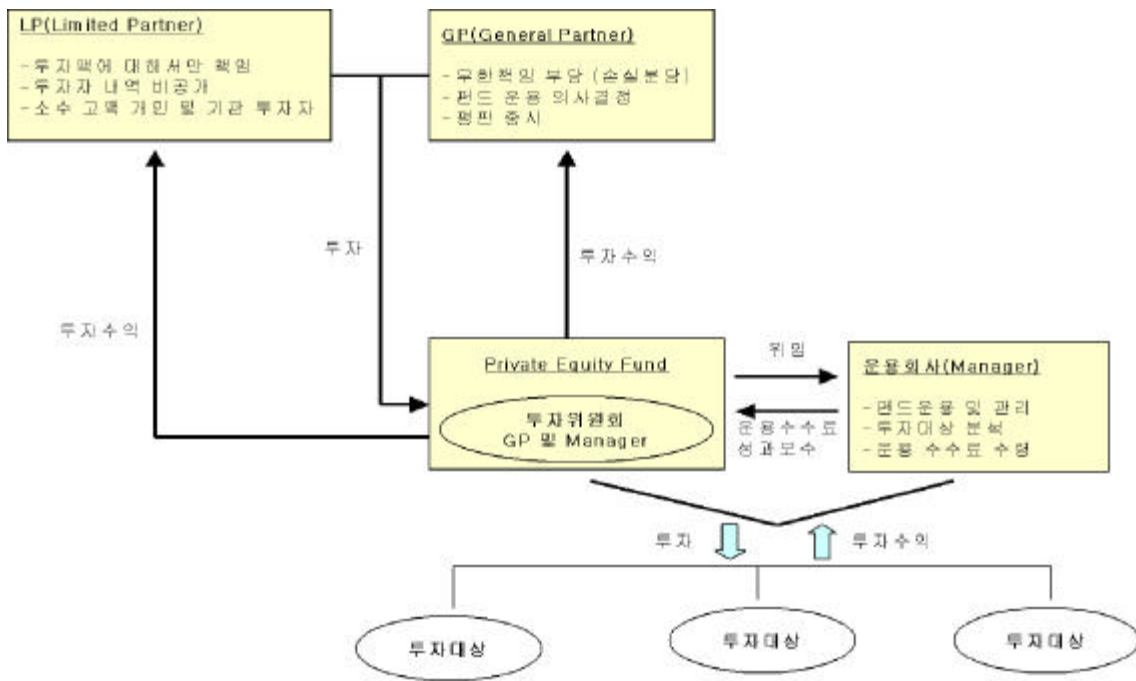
LP(Limited Partner)

- 투자액에 대해서만 책임
- 투자자 내역 비공개
- 소수 고액 개인 및 기관 투자자

GP(General Partner)

- 무한책임 부담 (손실분담)
- 펀드 운용 의사결정
- 평판 중시

투자

투자수익

투자수익

Private Equity Fund

투자위원회
GP 및 Manager

위임

운용수수료
성과보수

운용회사(Manager)

- 펀드운용 및 관리
- 투자대상 분석
- 운용 수수료 수령

투자

투자수익

투자대상

투자대상

투자대상